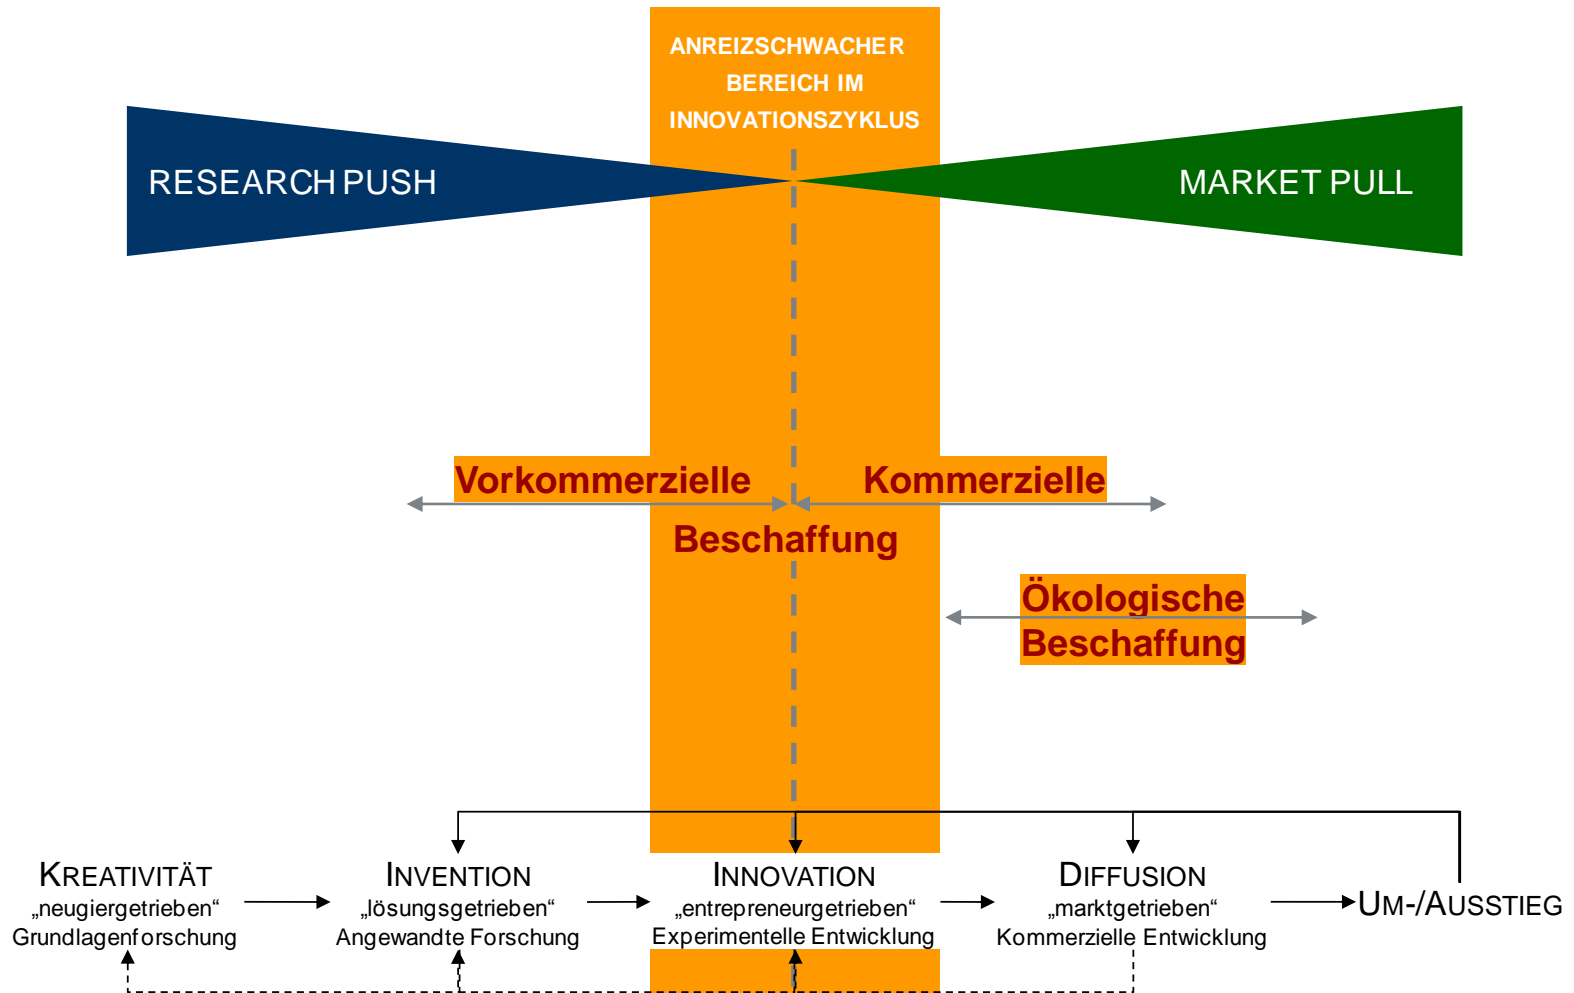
ANREIZSCHWACHER BEREICH IM INNOVATIONSZYKLUS

RESEARCH PUSH

MARKET PULL

Vorkommerzielle

Kommerzielle

Beschaffung

Ökologische Beschaffung

KREATIVITÄT
„neugiergetrieben“
Grundlagenforschung

INVENTION
„lösungsgetrieben“
Angewandte Forschung

INNOVATION
„entrepreneurgetrieben“
Experimentelle Entwicklung

DIFFUSION
„marktgetrieben“
Kommerzielle Entwicklung

UM-/AUSSTIEG